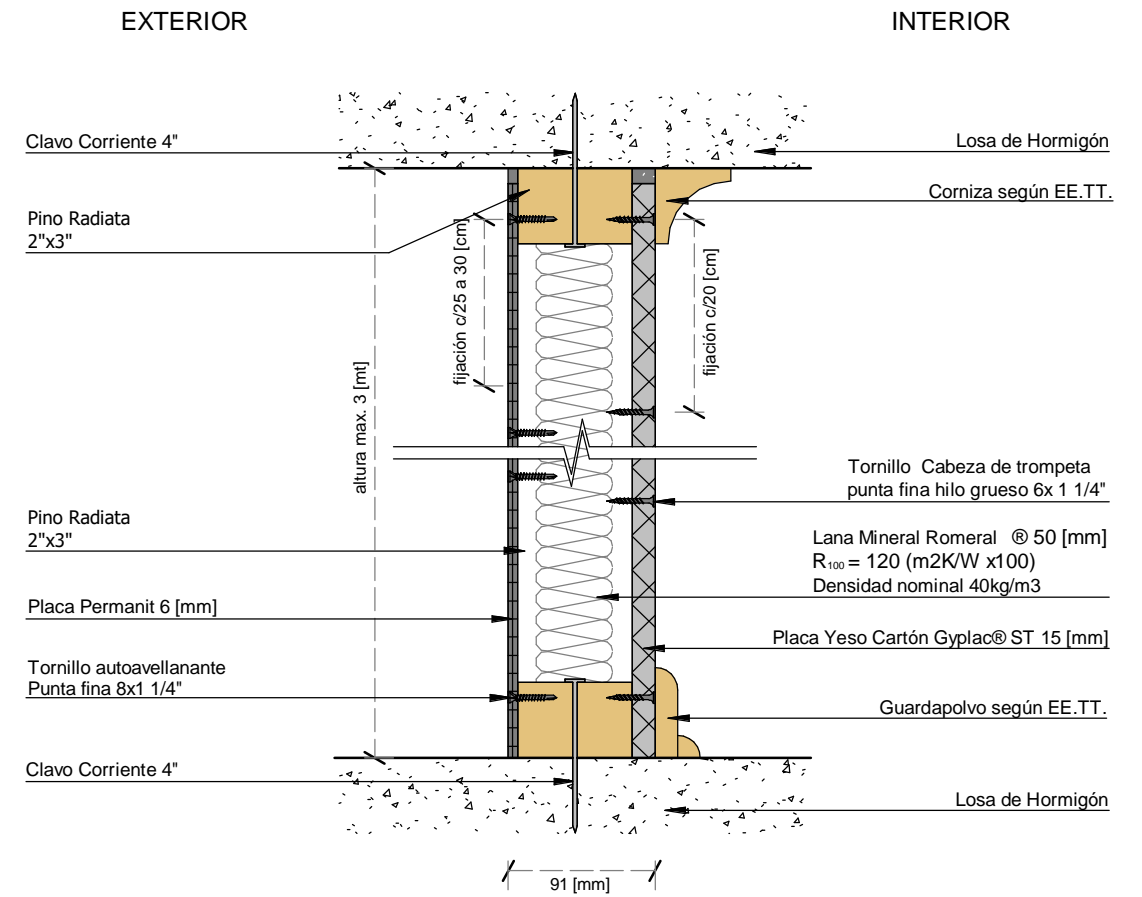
EXTERIOR

INTERIOR

Clavo Corriente 4"

Losa de Hormigón

Corniza según EE.TT.

Pino Radiata 2"x3"

fijación c/25 a 30 [cm]

fijación c/20 [cm]

altura max. 3 [mt]

Tornillo Cabeza de trompeta punta fina hilo grueso 6x 1 1/4"

Pino Radiata 2"x3"

Lana Mineral Romeral ® 50 [mm]
$R_{100}$ = 120 (m2K/W x100)
Densidad nominal 40kg/m3

Placa Permanit 6 [mm]

Placa Yeso Cartón Gyplac® ST 15 [mm]

Tornillo autoavellanante Punta fina 8x1 1/4"

Guardapolvo según EE.TT.

Clavo Corriente 4"

Losa de Hormigón

91 [mm]